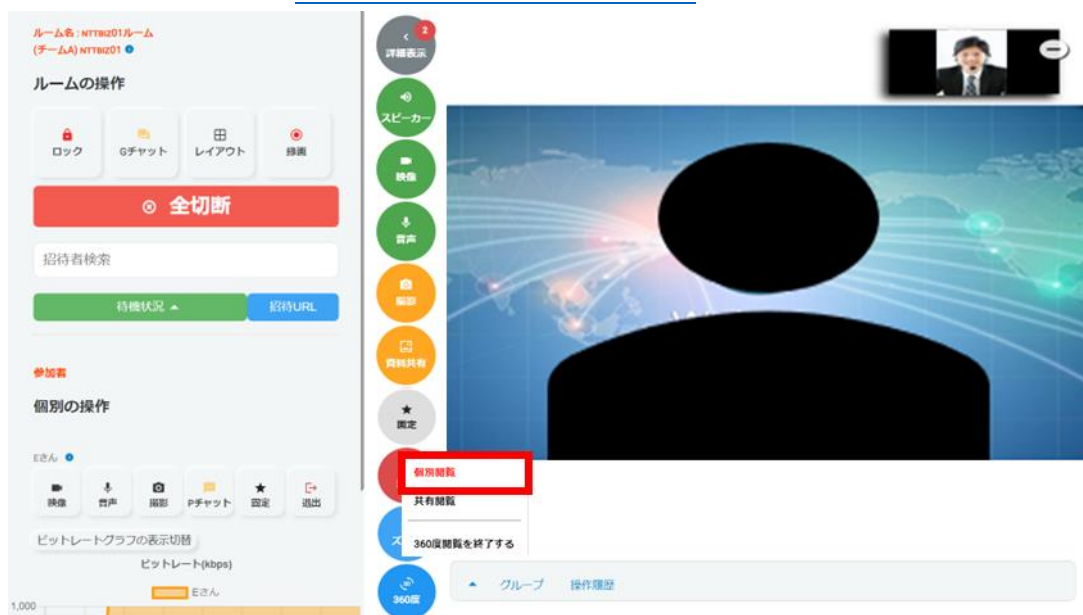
ルーム名：NTTBIZ01ルーム
(チームA) NTTBIZ01

ルームの操作

ロック
Gチャット
レイアウト
録画

全切断

招待者検索

待機状況
招待URL

参加者

個別の操作

Eさん

映像
音声
撮影
Pチャット
固定
退出

ビットレートグラフの表示切替
ビットレート(kbps)
Eさん
1,000

2
詳細表示
スピーカー
映像
音声
撮影
資料共有
固定

個別閲覧
共有閲覧
360度閲覧を終了する

360度

グループ
操作履歴